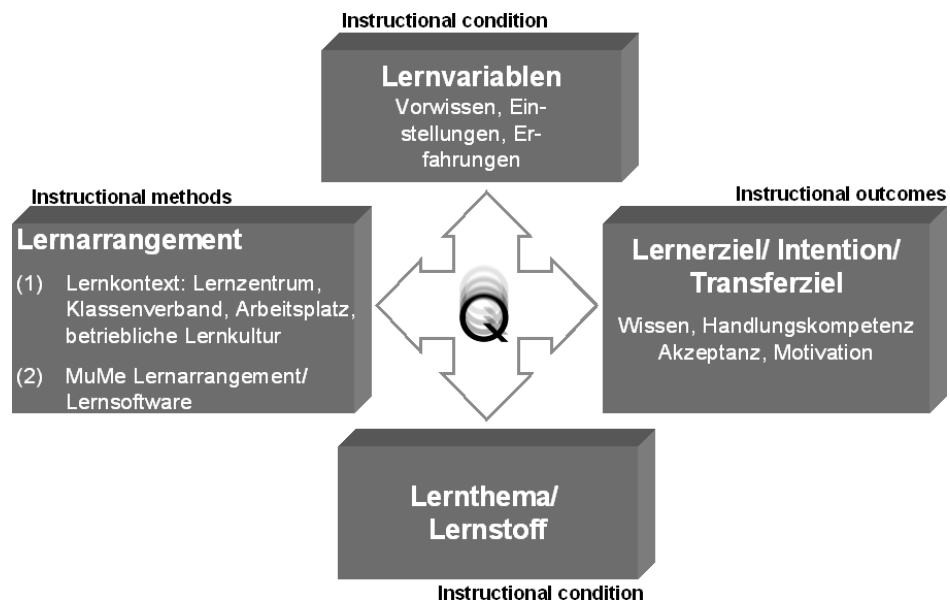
Instructional condition

Lernvariablen
Vorwissen, Einstellungen, Erfahrungen

Instructional methods

Lernarrangement
(1) Lernkontext: Lernzentrum, Klassenverband, Arbeitsplatz, betriebliche Lernkultur
(2) MuMe Lernarrangement/ Lernsoftware

Q

Instructional outcomes

Lernerziel/ Intention/ Transferziel
Wissen, Handlungskompetenz Akzeptanz, Motivation

Lernthema/ Lernstoff

Instructional condition